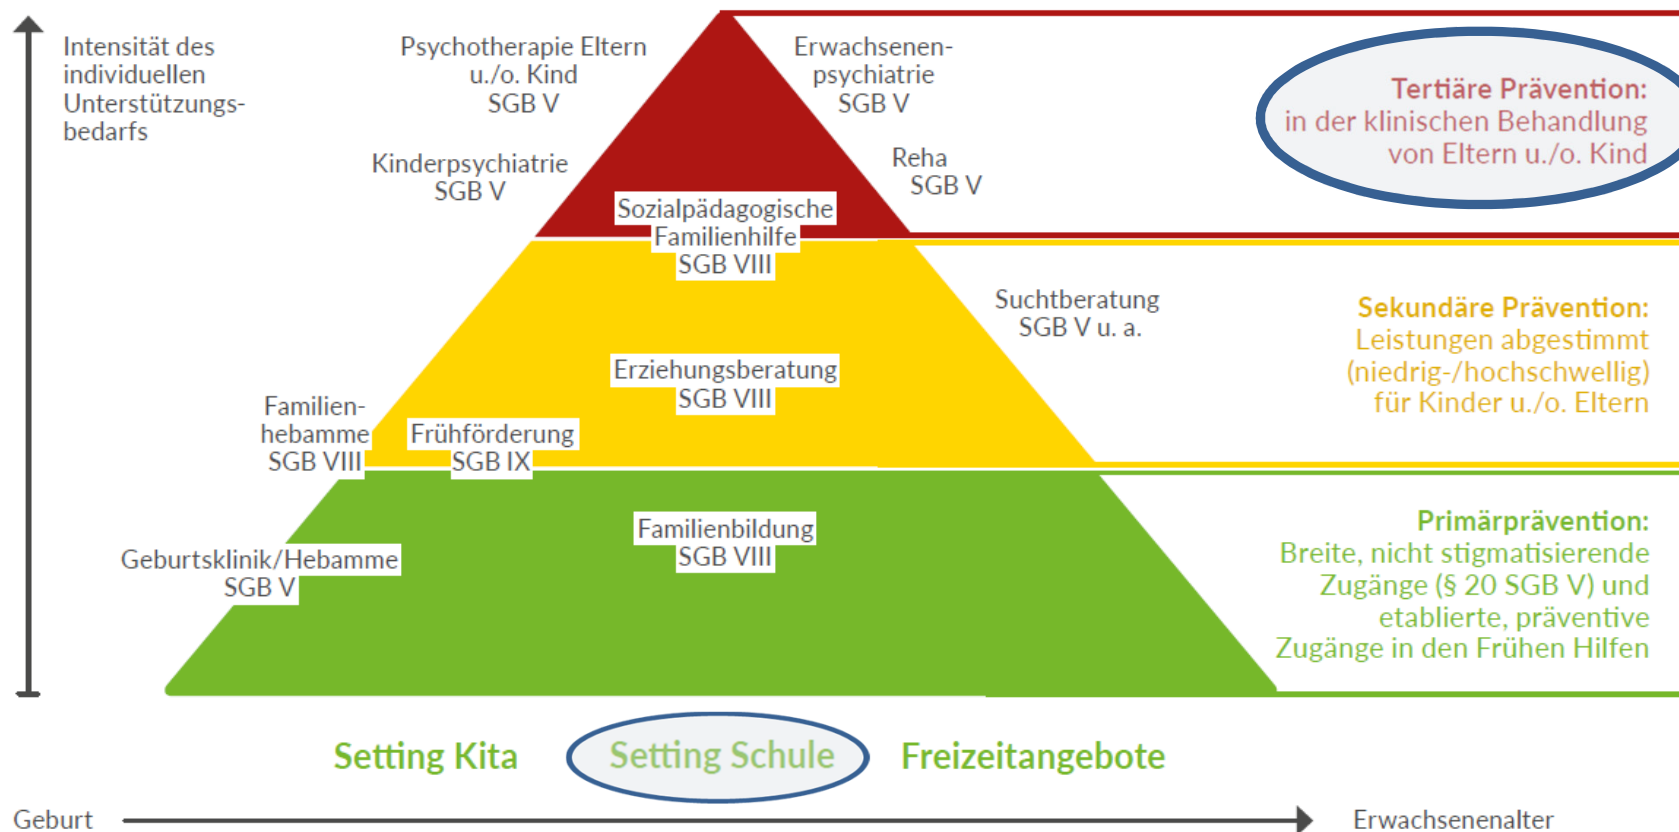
Intensität des individuellen Unterstützungsbedarfs

Psychotherapie Eltern u./o. Kind SGB V

Erwachsenenpsychiatrie SGB V

Tertiäre Prävention: in der klinischen Behandlung von Eltern u./o. Kind

Kinderpsychiatrie SGB V

Reha SGB V

Sozialpädagogische Familienhilfe SGB VIII

Suchtberatung SGB V u. a.

Sekundäre Prävention: Leistungen abgestimmt (niedrig-/hochschwellig) für Kinder u./o. Eltern

Erziehungsberatung SGB VIII

Familienhebamme SGB VIII

Frühförderung SGB IX

Familienbildung SGB VIII

Primärprävention: Breite, nicht stigmatisierende Zugänge (§ 20 SGB V) und etablierte, präventive Zugänge in den Frühen Hilfen

Geburtsklinik/Hebamme SGB V

Setting Kita

Setting Schule

Freizeitangebote

Geburt

Erwachsenenalter